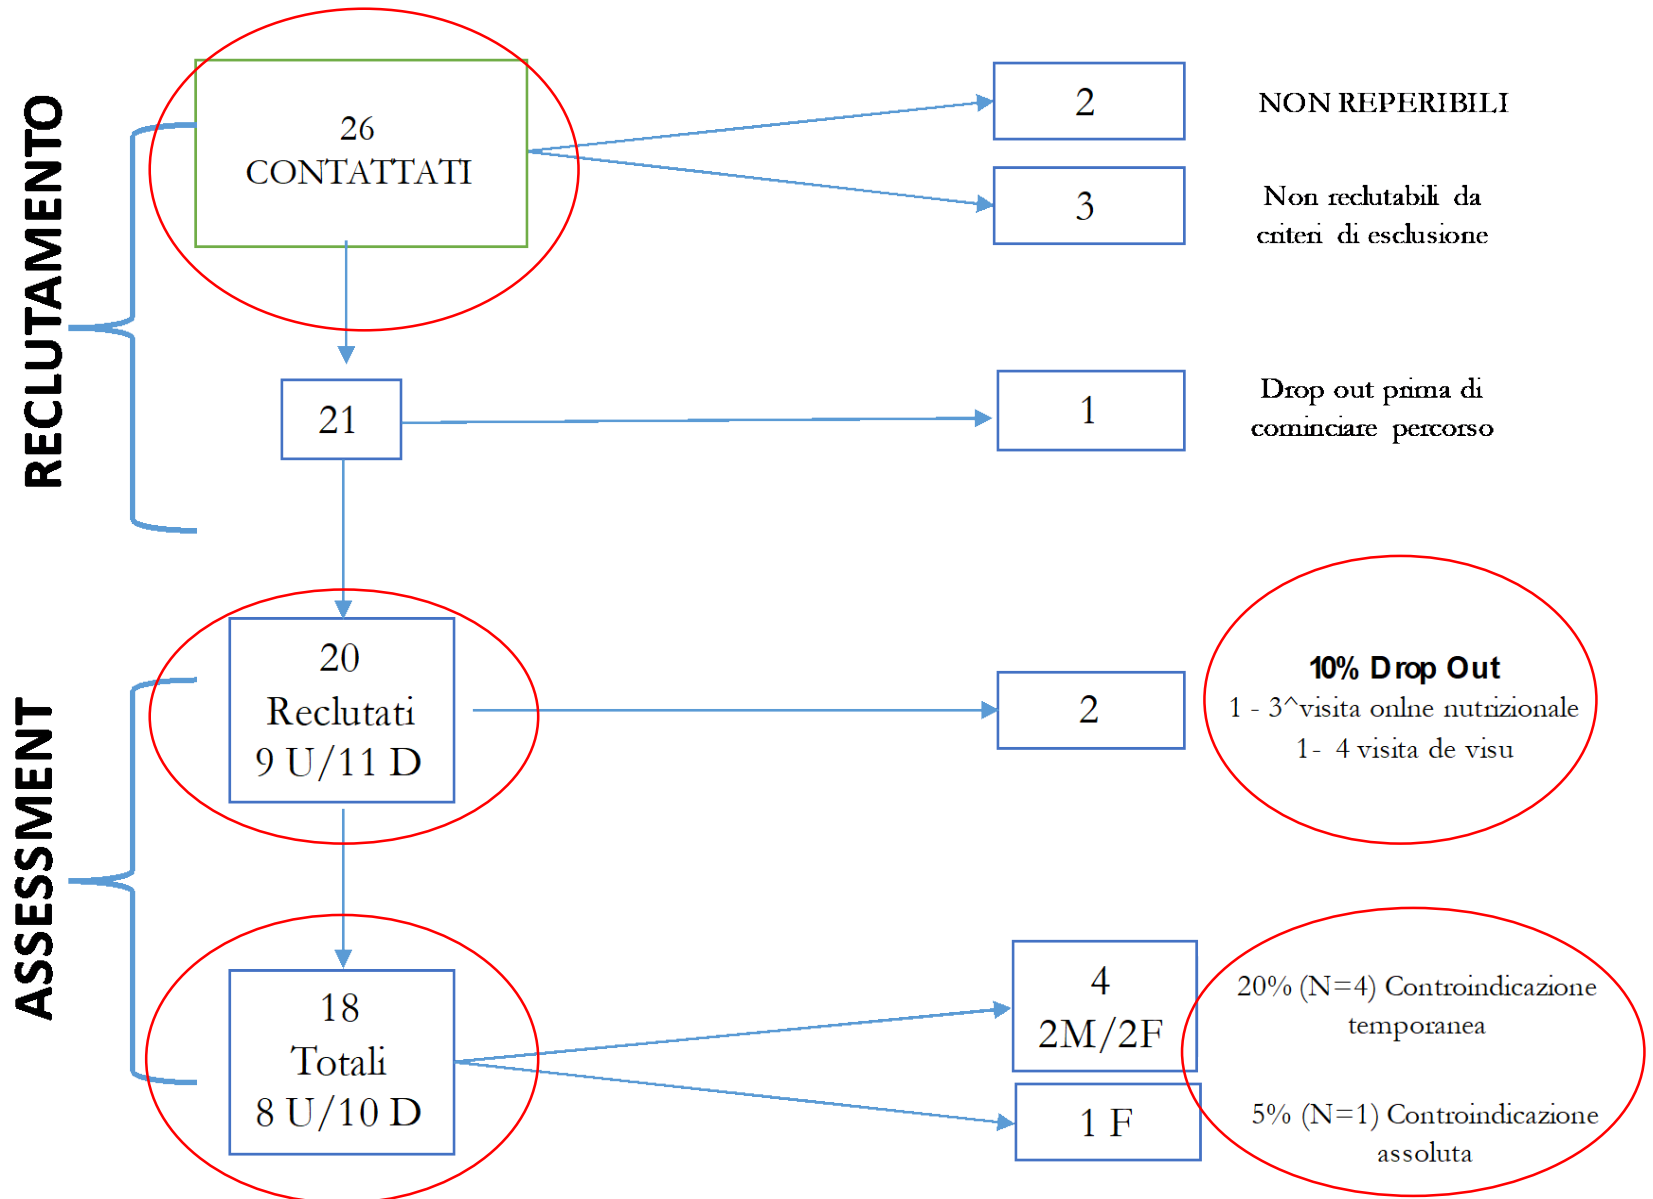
RECLUTAMENTO

26
CONTATTATI

2

NON REPERIBILI

3

Non reclutabili da criteri di esclusione

21

1

Drop out prima di cominciare percorso

ASSESSMENT

20
Reclutati
9 U/11 D

2

10% Drop Out
1 - 3^visita onlne nutrizionale
1 - 4 visita de visu

18
Totali
8 U/10 D

4
2M/2F

20% (N=4) Controindicazione temporanea

1 F

5% (N=1) Controindicazione assoluta